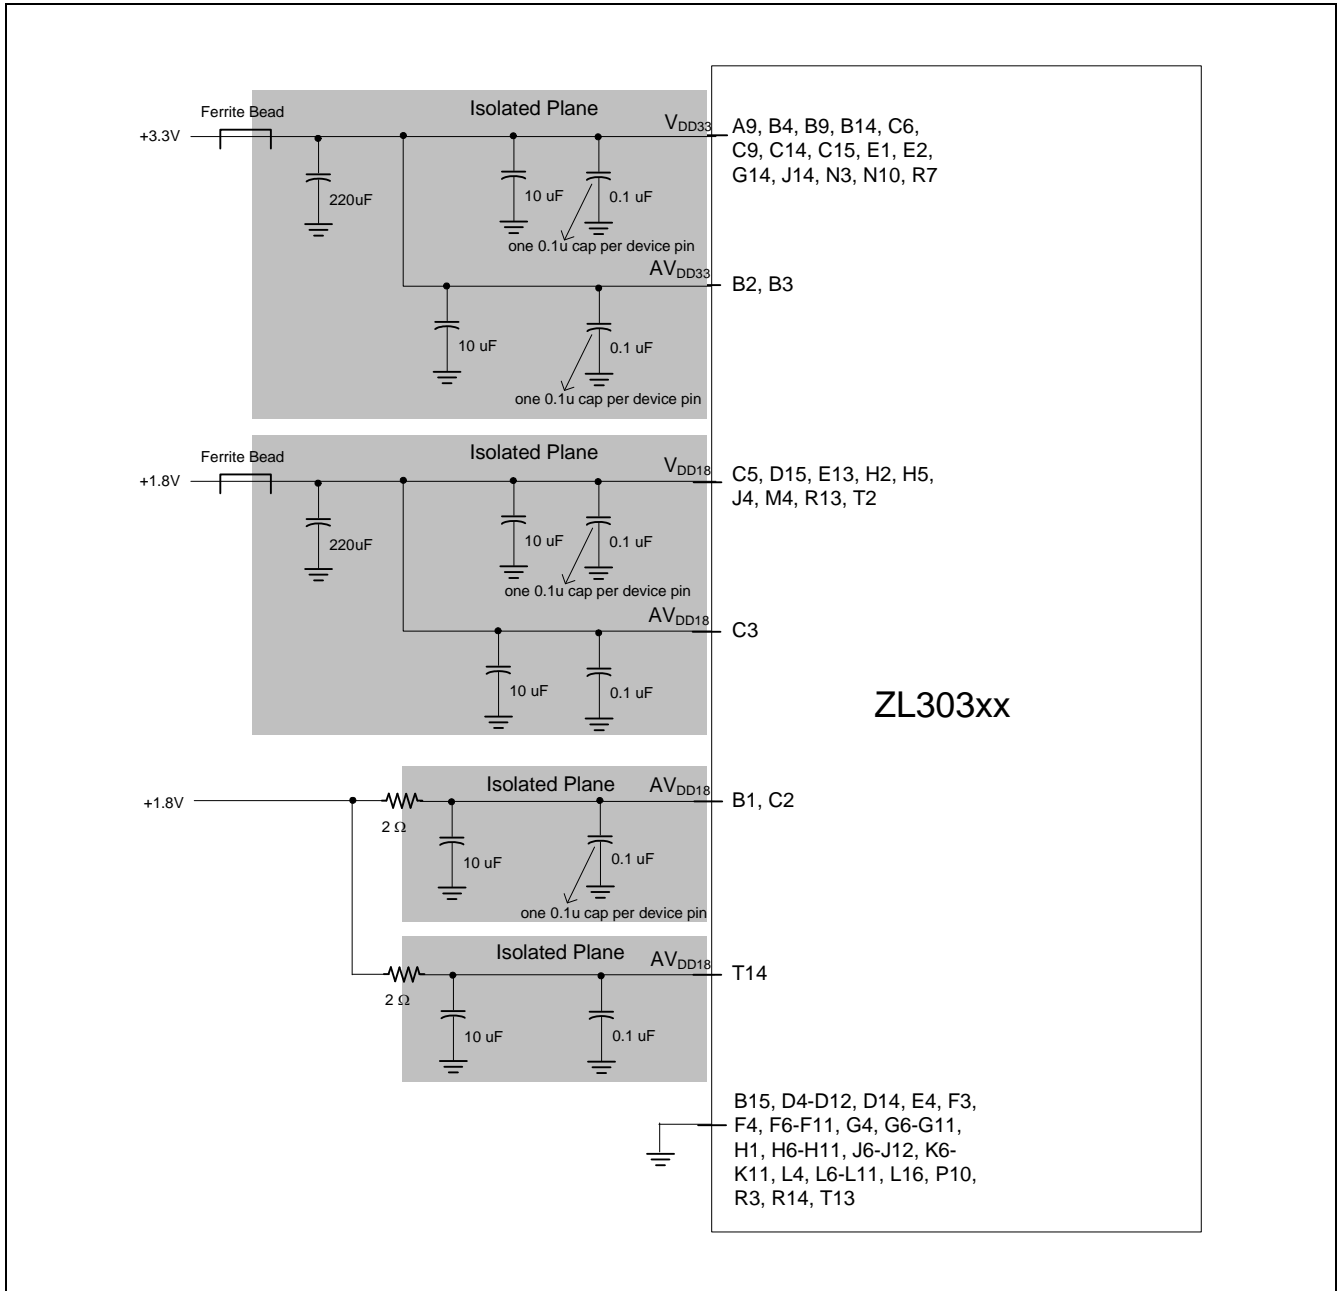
Ferrite Bead

Isolated Plane

+3.3V

$V_{DD33}$

A9, B4, B9, B14, C6, C9, C14, C15, E1, E2, G14, J14, N3, N10, R7

220uF

10 uF

0.1 uF

one 0.1u cap per device pin

$AV_{DD33}$

B2, B3

10 uF

0.1 uF

one 0.1u cap per device pin

Ferrite Bead

Isolated Plane

+1.8V

$V_{DD18}$

C5, D15, E13, H2, H5, J4, M4, R13, T2

220uF

10 uF

0.1 uF

one 0.1u cap per device pin

$AV_{DD18}$

C3

10 uF

0.1 uF

ZL303xx

Isolated Plane

+1.8V

$AV_{DD18}$

B1, C2

2 Ω

10 uF

0.1 uF

one 0.1u cap per device pin

Isolated Plane

$AV_{DD18}$

T14

2 Ω

10 uF

0.1 uF

B15, D4-D12, D14, E4, F3, F4, F6-F11, G4, G6-G11, H1, H6-H11, J6-J12, K6-K11, L4, L6-L11, L16, P10, R3, R14, T13